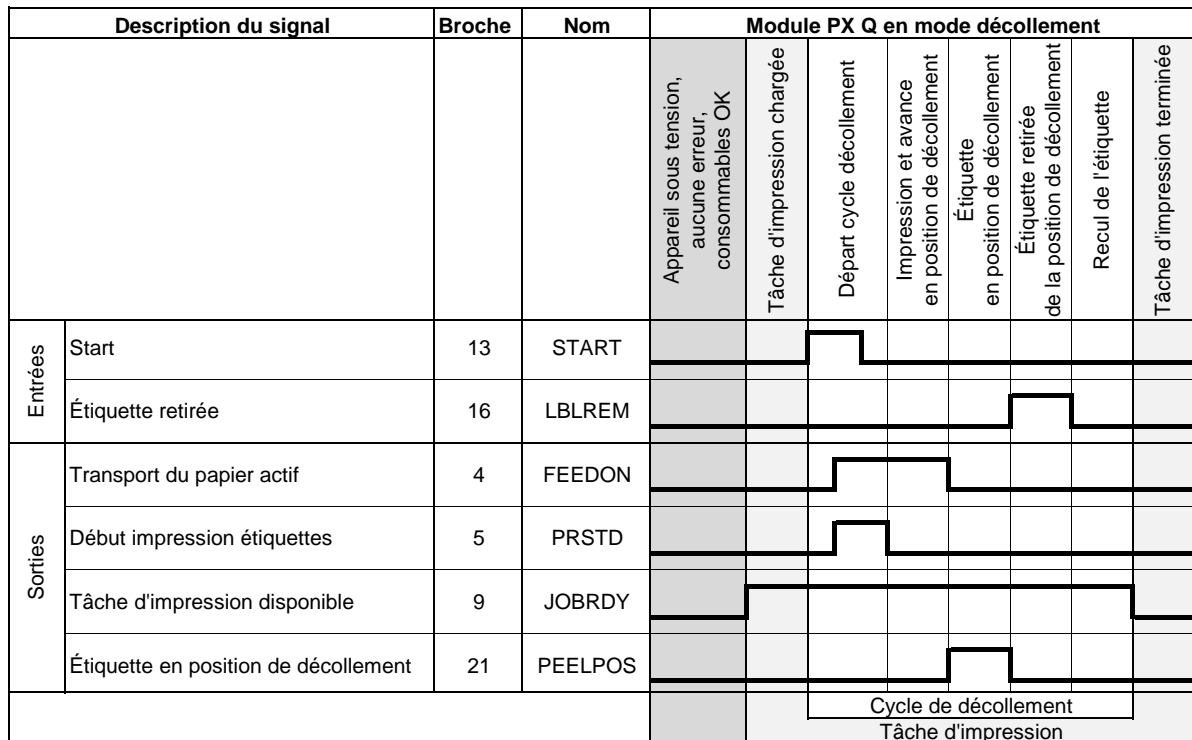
| Description du signal | | Broche | Nom | Module PX Q en mode décollement | | | | | | | |
|---|---|---|---|---|---|---|---|---|---|---|---|
| | | | | Appareil sous tension, aucune erreur, consommables OK | Tâche d'impression chargée | Départ cycle décollement | Impression et avance en position de décollement | Étiquette en position de décollement | Étiquette retirée de la position de décollement | Recul de l'étiquette | Tâche d'impression terminée |
| Entrées | Start | 13 | START | | | | | | | | |
| | Étiquette retirée | 16 | LBLREM | | | | | | | | |
| Sorties | Transport du papier actif | 4 | FEEDON | | | | | | | | |
| | Début impression étiquettes | 5 | PRSTD | | | | | | | | |
| | Tâche d'impression disponible | 9 | JOBRDY | | | | | | | | |
| | Étiquette en position de décollement | 21 | PEELPOS | | | | | | | | |

Cycle de décollement
Tâche d'impression